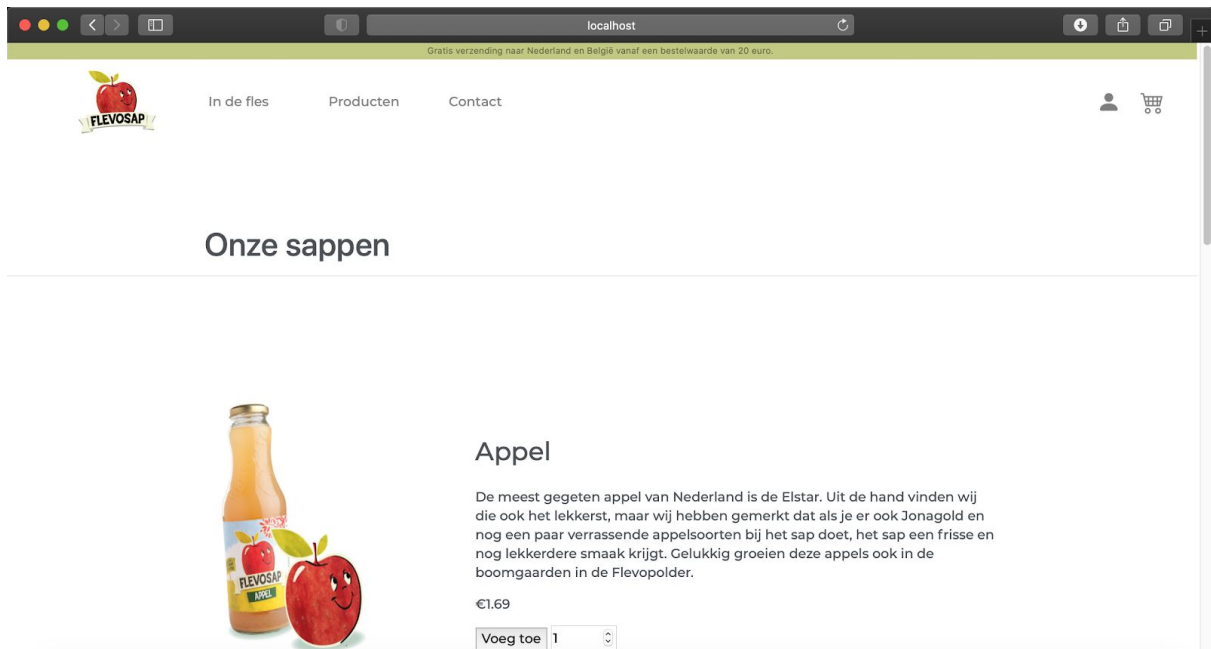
localhost

Gratis verzending naar Nederland en België vanaf een bestelwaarde van 20 euro.

FLEVOSAP

In de fles Producten Contact

Onze sappen

FLEVOSAP
APPEL

Appel

De meest gegeten appel van Nederland is de Elstar. Uit de hand vinden wij die ook het lekkerst, maar wij hebben gemerkt dat als je er ook Jonagold en nog een paar verrassende appelsoorten bij het sap doet, het sap een frisse en nog lekkerdere smaak krijgt. Gelukkig groeien deze appels ook in de boomgaarden in de Flevopolder.

€1.69

Voeg toe 1